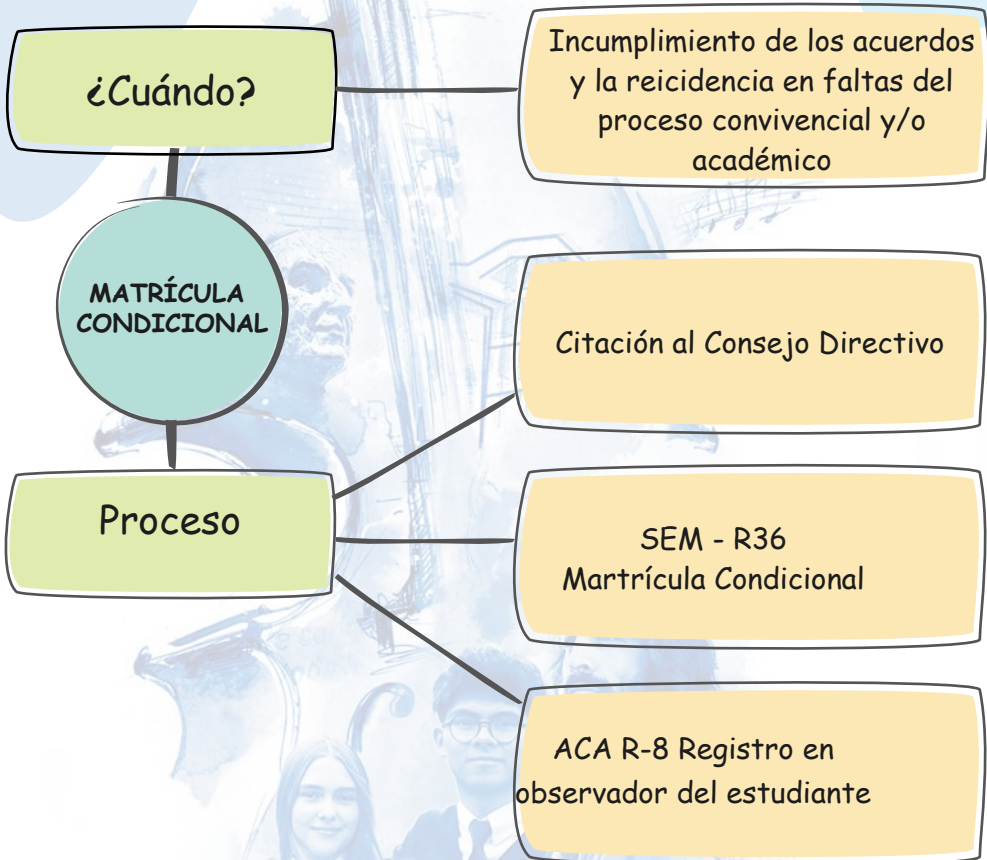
¿Cuándo?

Incumplimiento de los acuerdos y la reicidencia en faltas del proceso convivencial y/o académico

MATRÍCULA CONDICIONAL

Citación al Consejo Directivo

Proceso

SEM - R36
Martrícula Condicional

ACA R-8 Registro en observador del estudiante